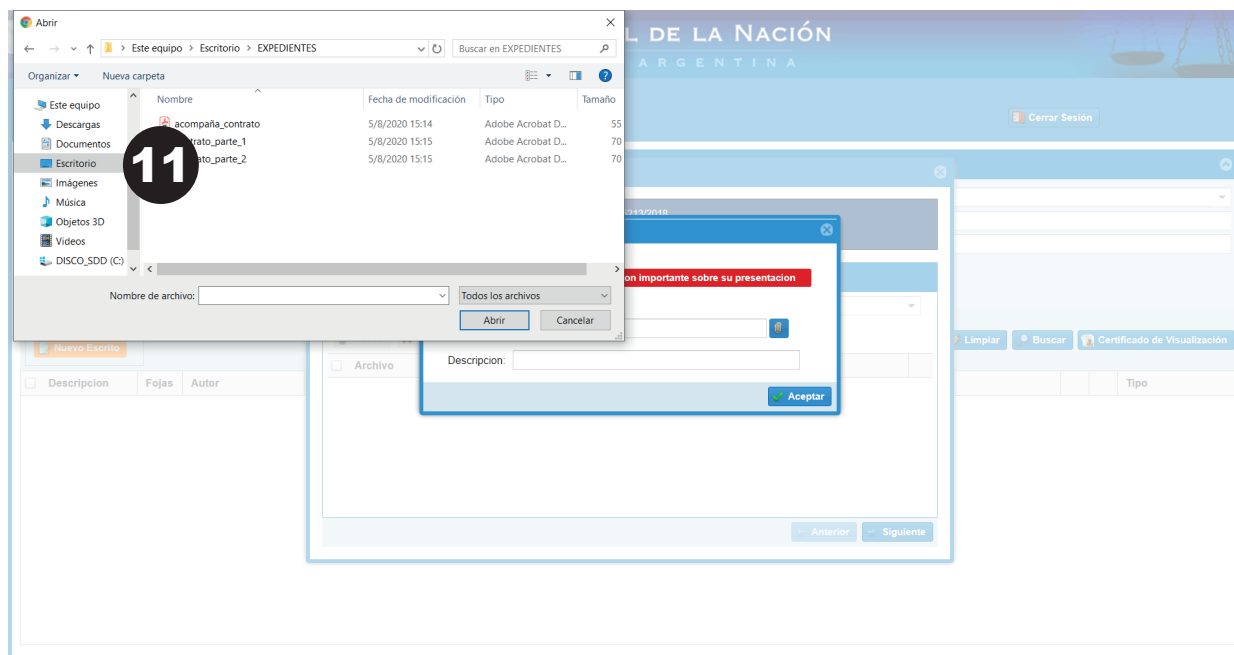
Abrir

Este equipo > Escritorio > EXPEDIENTES

Buscar en EXPEDIENTES

Organizar ▾ Nueva carpeta

Este equipo
Descargas
Documentos
Escritorio
Imágenes
Música
Objetos 3D
Videos
DISCO_SDD (C:)

| Nombre | Fecha de modificación | Tipo | Tamaño |
|---|---|---|---|
| acompaña_contrato | 5/8/2020 15:14 | Adobe Acrobat D... | 55 |
| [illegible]trato_parte_1 | 5/8/2020 15:15 | Adobe Acrobat D... | 70 |
| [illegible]ato_parte_2 | 5/8/2020 15:15 | Adobe Acrobat D... | 70 |

11

Nombre de archivo:
Todos los archivos
Abrir
Cancelar

L DE LA NACIÓN
ARGENTINA

Cerrar Sesión

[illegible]213/2018

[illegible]on importante sobre su presentacion

Descripcion:

Aceptar

Limpiar
Buscar
Certificado de Visualización

Nuevo Escrito

Descripcion
Fojas
Autor

Archivo

Tipo

Anterior
Siguiente